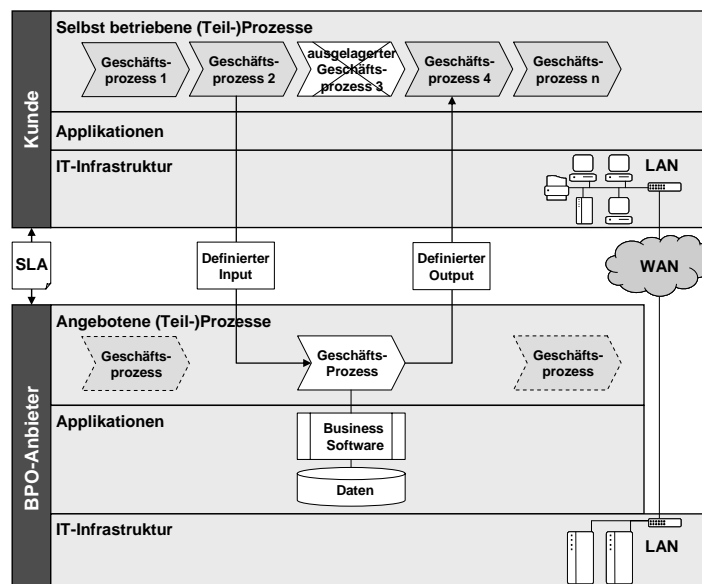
Kunde

Selbst betriebene (Teil-)Prozesse

Geschäftsprozess 1

Geschäftsprozess 2

ausgelagerter Geschäftsprozess 3

Geschäftsprozess 4

Geschäftsprozess n

Applikationen

IT-Infrastruktur

LAN

SLA

Definierter Input

Definierter Output

WAN

BPO-Anbieter

Angebotene (Teil-)Prozesse

Geschäftsprozess

Geschäfts-Prozess

Geschäftsprozess

Applikationen

Business Software

Daten

IT-Infrastruktur

LAN